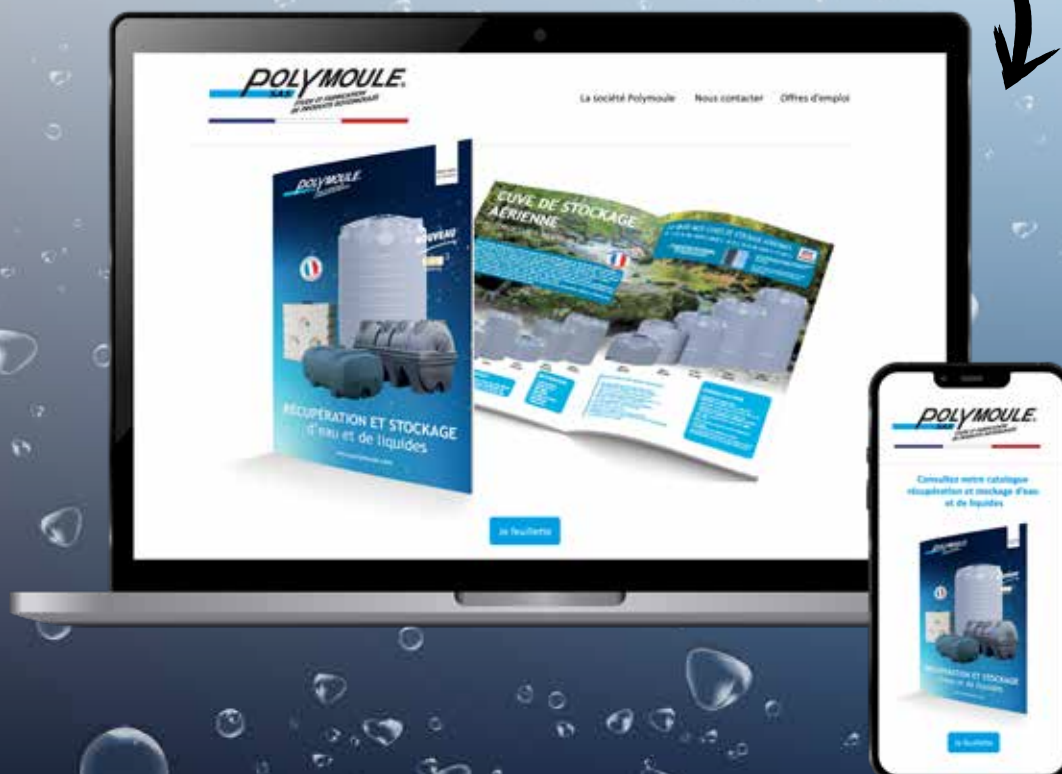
POLYMOULE
S.A.S.
ÉTUDE ET FABRICATION DE PRODUITS ROTOMOULÉS

La société Polymoule Nous contacter Offres d'emploi

POLYMOULE

NOUVEAU

RÉCUPÉRATION ET STOCKAGE d'eau et de liquides

CUVE DE STOCKAGE AÉRIENNE

Je feuillette

POLYMOULE
S.A.S.
ÉTUDE ET FABRICATION DE PRODUITS ROTOMOULÉS

Consultez notre catalogue récupération et stockage d'eau et de liquides

POLYMOULE

RÉCUPÉRATION ET STOCKAGE d'eau et de liquides

Je feuillette